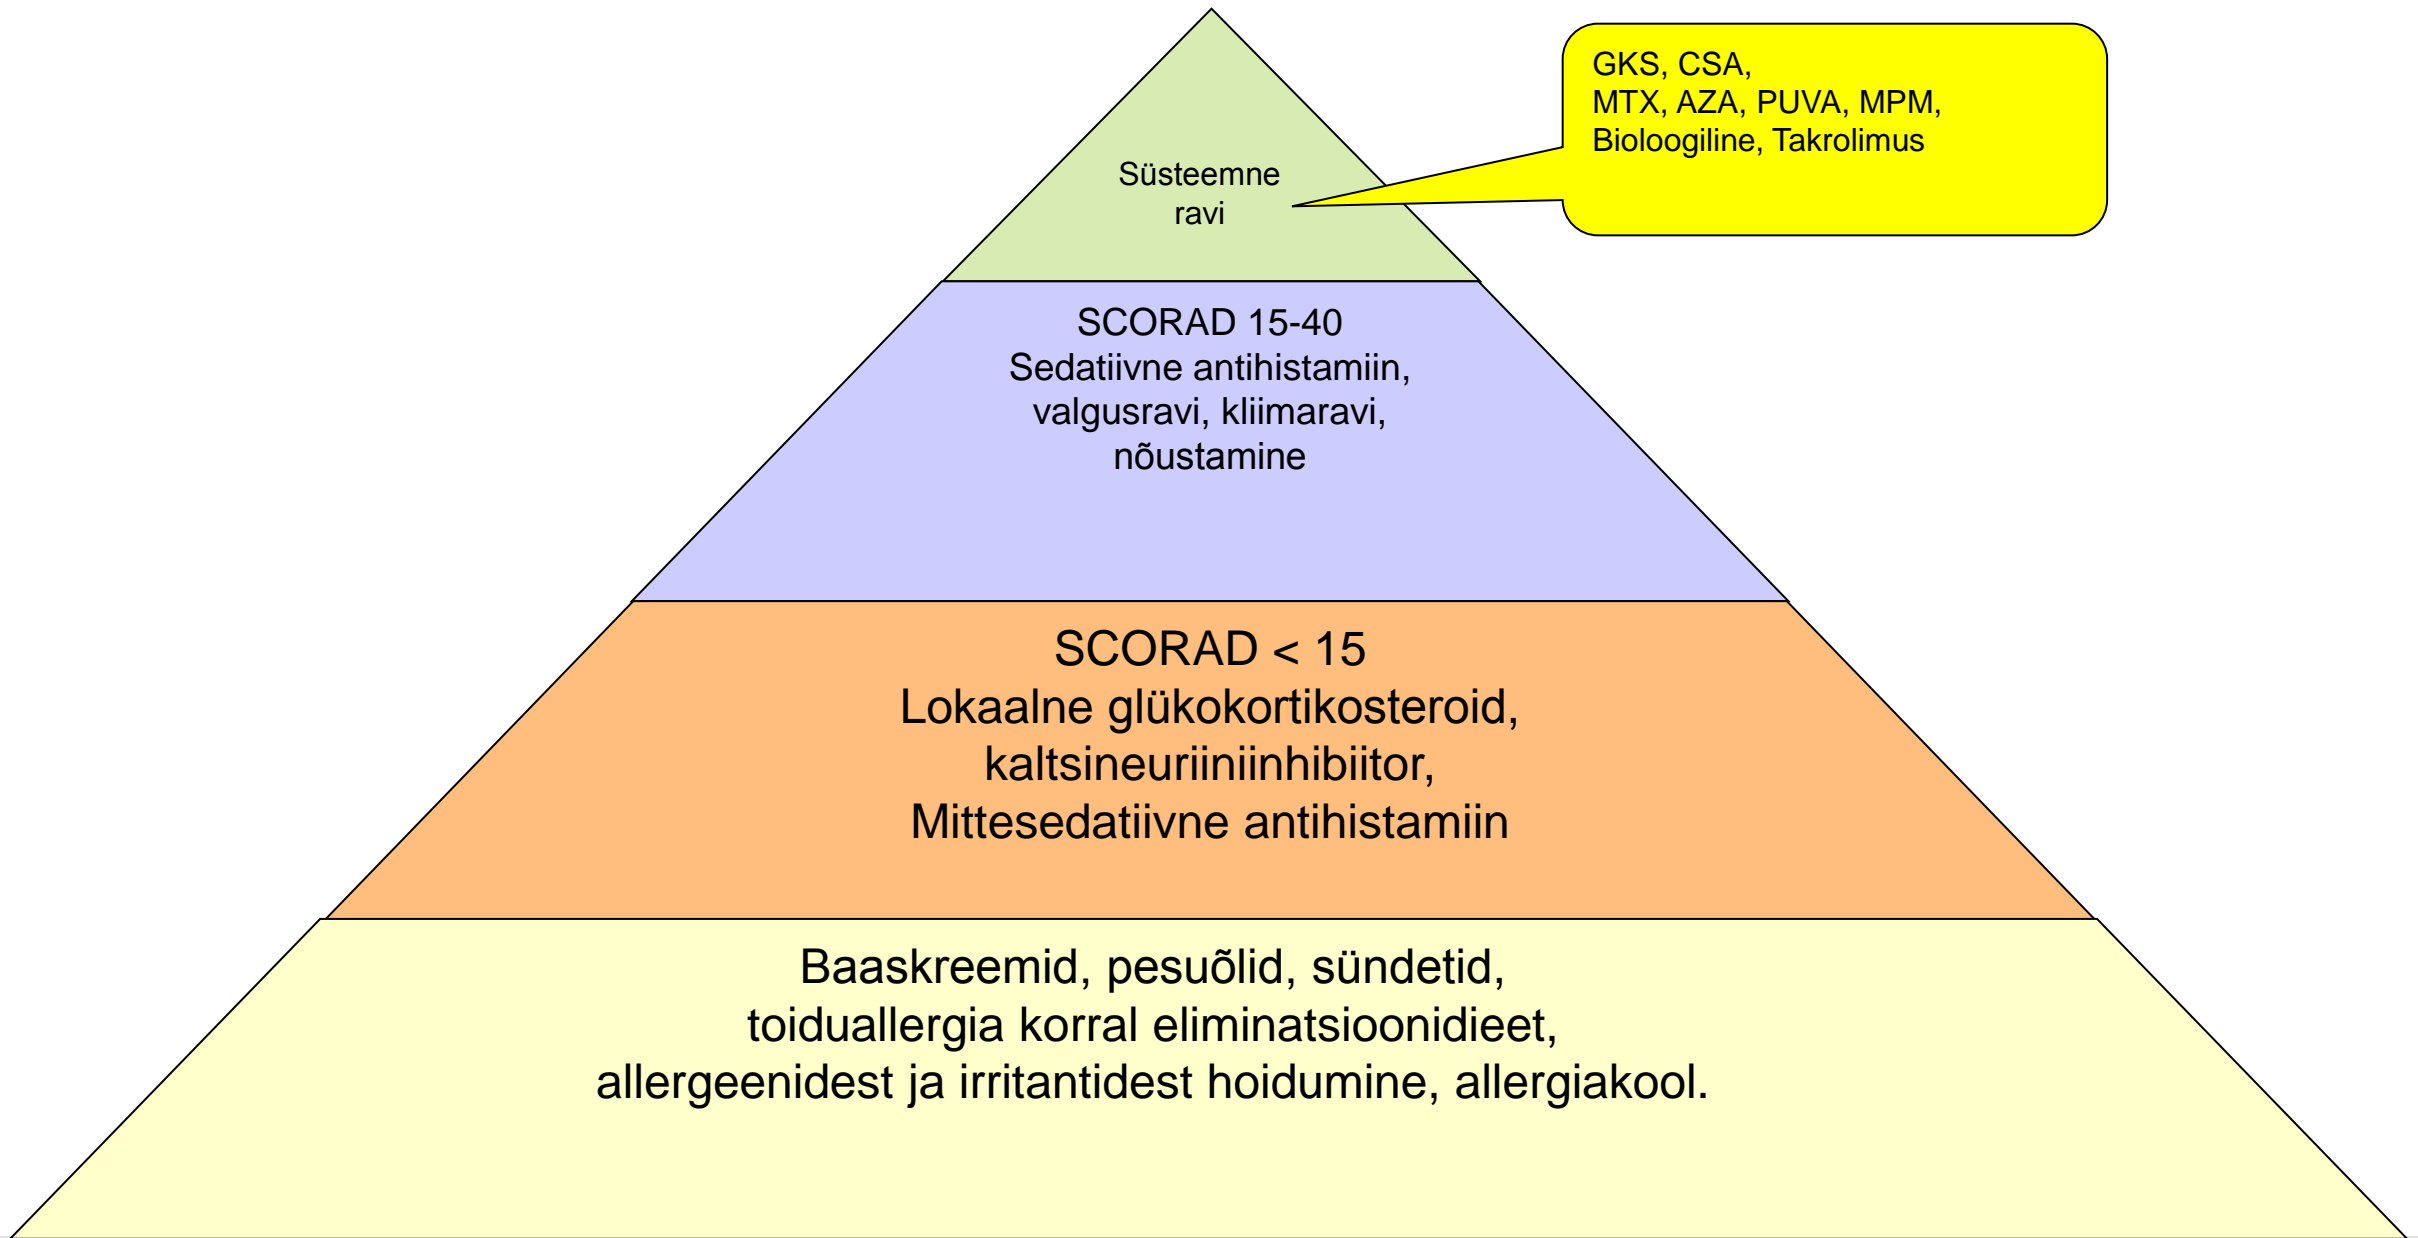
Süsteemne ravi

GKS, CSA,
MTX, AZA, PUVA, MPM,
Bioloogiline, Takrolimus

SCORAD 15-40
Sedatiivne antihistamiin, valgusravi, kliimaravi, nõustamine

SCORAD < 15
Lokaalne glükokortikosteroid, kaltsineuriiniinhibiitor, Mittesedatiivne antihistamiin

Baaskreemid, pesuõlid, sündetid, toiduallergia korral eliminatsioonidieet, allergeenidest ja irritantidest hoidumine, allergiakool.